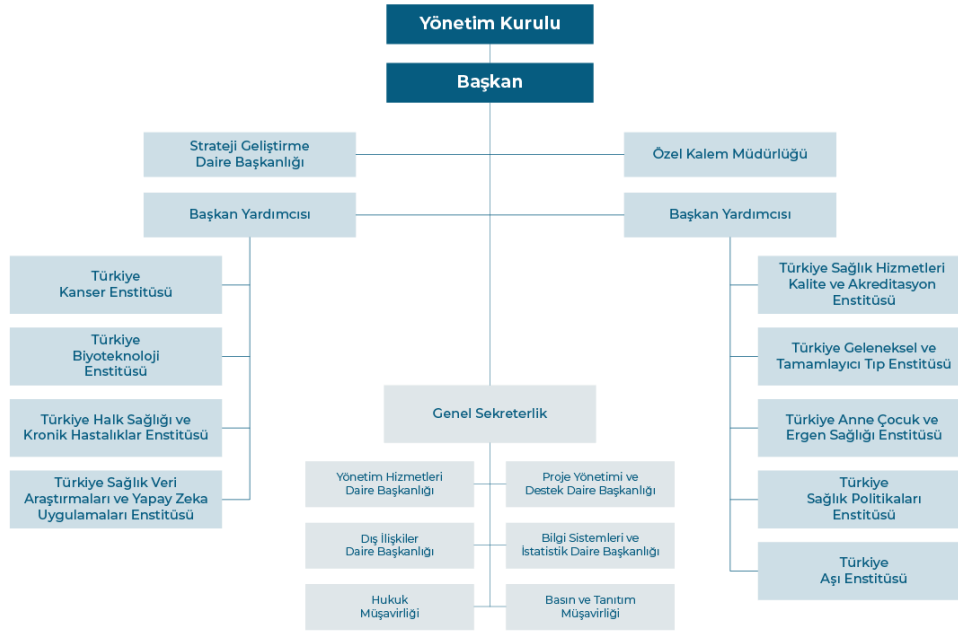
Yönetim Kurulu

Başkan

Strateji Geliştirme Daire Başkanlığı

Özel Kalem Müdürlüğü

Başkan Yardımcısı

Başkan Yardımcısı

Türkiye Kanser Enstitüsü

Türkiye Biyoteknoloji Enstitüsü

Türkiye Halk Sağlığı ve Kronik Hastalıklar Enstitüsü

Türkiye Sağlık Veri Araştırmaları ve Yapay Zeka Uygulamaları Enstitüsü

Türkiye Sağlık Hizmetleri Kalite ve Akreditasyon Enstitüsü

Türkiye Geleneksel ve Tamamlayıcı Tıp Enstitüsü

Türkiye Anne Çocuk ve Ergen Sağlığı Enstitüsü

Türkiye Sağlık Politikaları Enstitüsü

Türkiye Aşı Enstitüsü

Genel Sekreterlik

Yönetim Hizmetleri Daire Başkanlığı

Proje Yönetimi ve Destek Daire Başkanlığı

Dış İlişkiler Daire Başkanlığı

Bilgi Sistemleri ve İstatistik Daire Başkanlığı

Hukuk Müşavirliği

Basın ve Tanıtım Müşavirliği